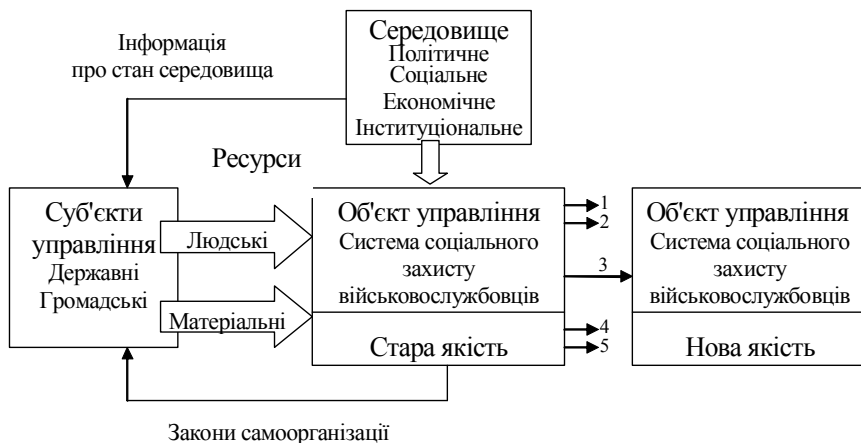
Інформація про стан середовища

Середовище
Політичне
Соціальне
Економічне
Інституціональне

Ресурси

Суб'єкти управління
Державні
Громадські

Людські

Матеріальні

Об'єкт управління
Система соціального захисту військовослужбовців

Стара якість

1
2
3
4
5

Об'єкт управління
Система соціального захисту військовослужбовців

Нова якість

Закони самоорганізації